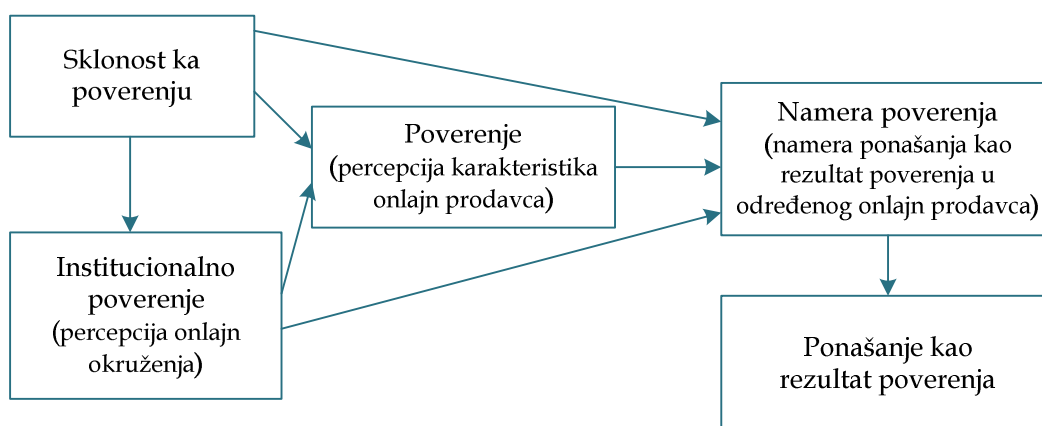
Sklonost ka poverenju

Poverenje (percepcija karakteristika onlajn prodavca)

Namera poverenja (namera ponašanja kao rezultat poverenja u određenog onlajn prodavca)

Institucionalno poverenje (percepcija onlajn okruženja)

Ponašanje kao rezultat poverenja